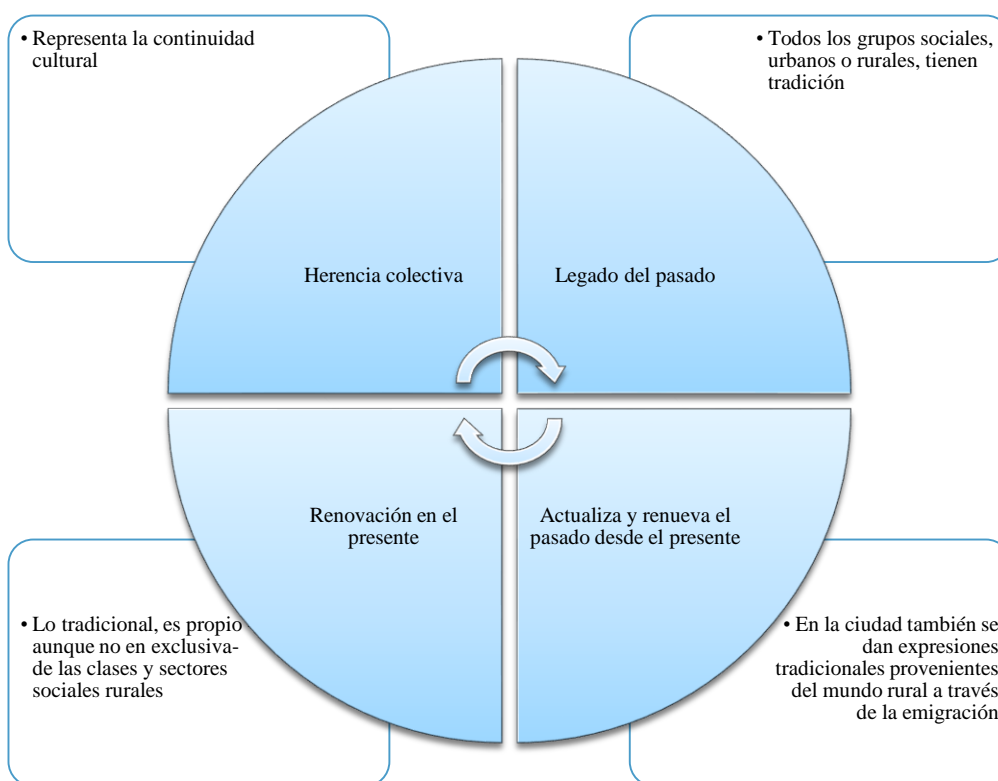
• Representa la continuidad cultural

• Todos los grupos sociales, urbanos o rurales, tienen tradición

Herencia colectiva

Legado del pasado

Renovación en el presente

Actualiza y renueva el pasado desde el presente

• Lo tradicional, es propio aunque no en exclusiva- de las clases y sectores sociales rurales

• En la ciudad también se dan expresiones tradicionales provenientes del mundo rural a través de la emigración